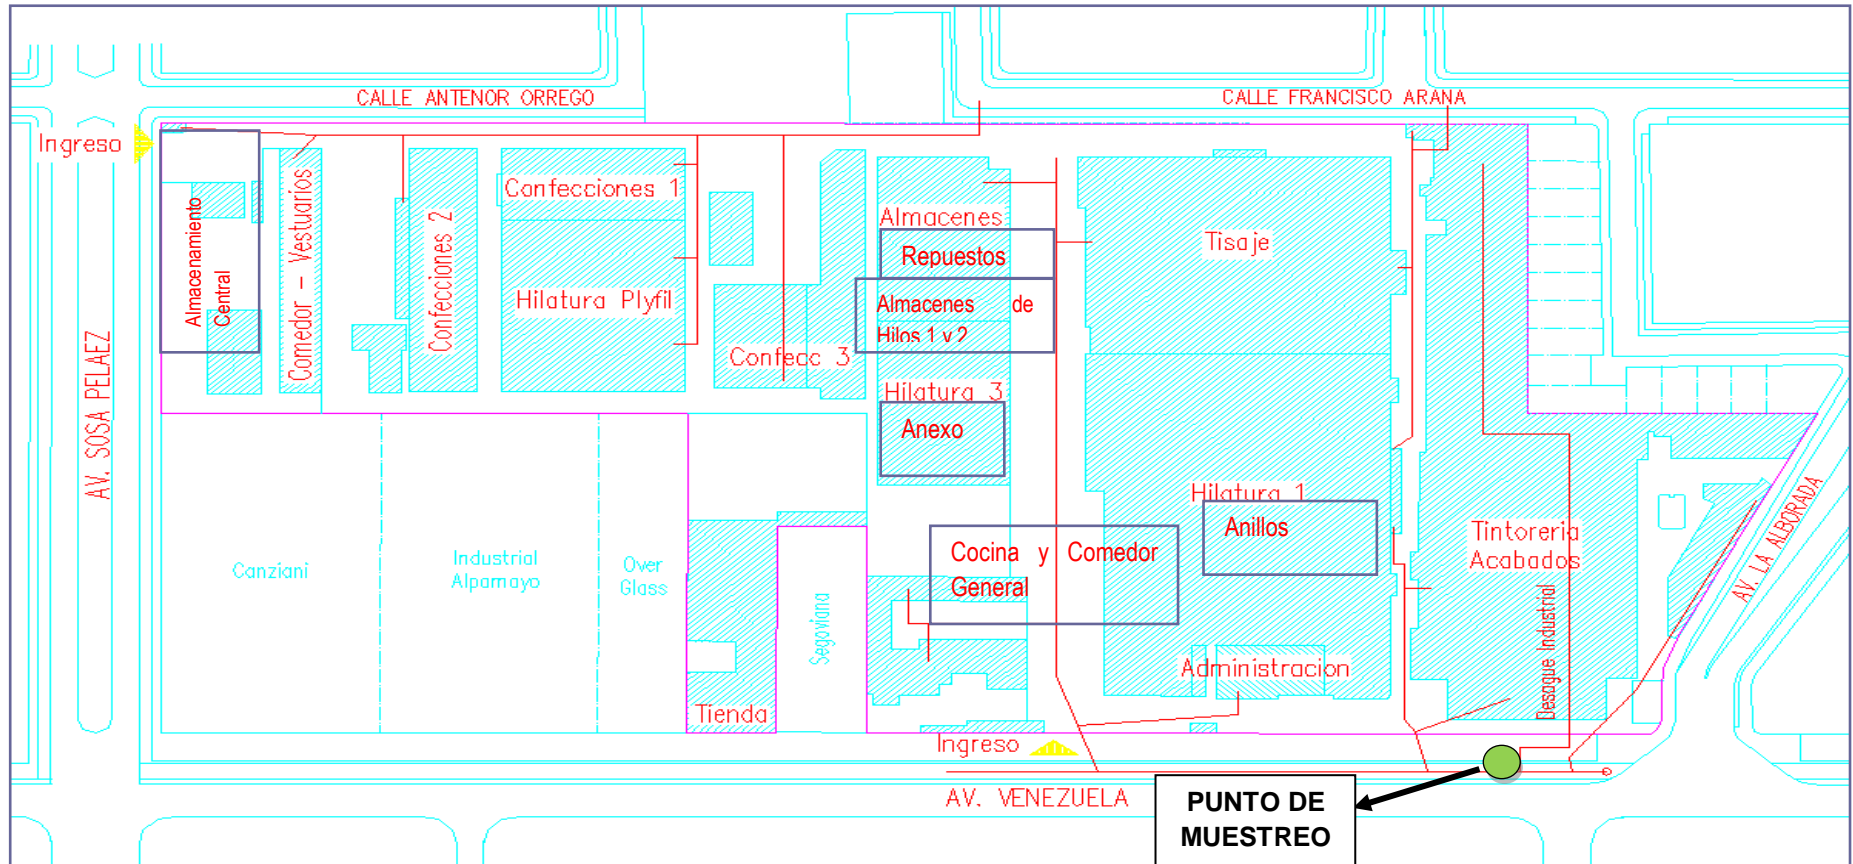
CALLE ANTENOR ORREGO

CALLE FRANCISCO ARANA

Ingreso

Almacenamiento Central

Comedor – Vestuarios

Confecciones 2

Confecciones 1

Hilatura Plyfil

Confecc 3

Almacenes

Repuestos

Almacenes de Hilos 1 y 2

Tisaje

Hilatura 3

Anexo

AV. SOSA PELAEZ

Canziani

Industrial Alpamayo

Over Glass

Tienda

Segoviana

Cocina y Comedor General

Hilatura 1

Anillos

Administracion

Tintoreria Acabados

Desague Industrial

AV. LA ALBORADA

Ingreso

AV. VENEZUELA

PUNTO DE MUESTREO